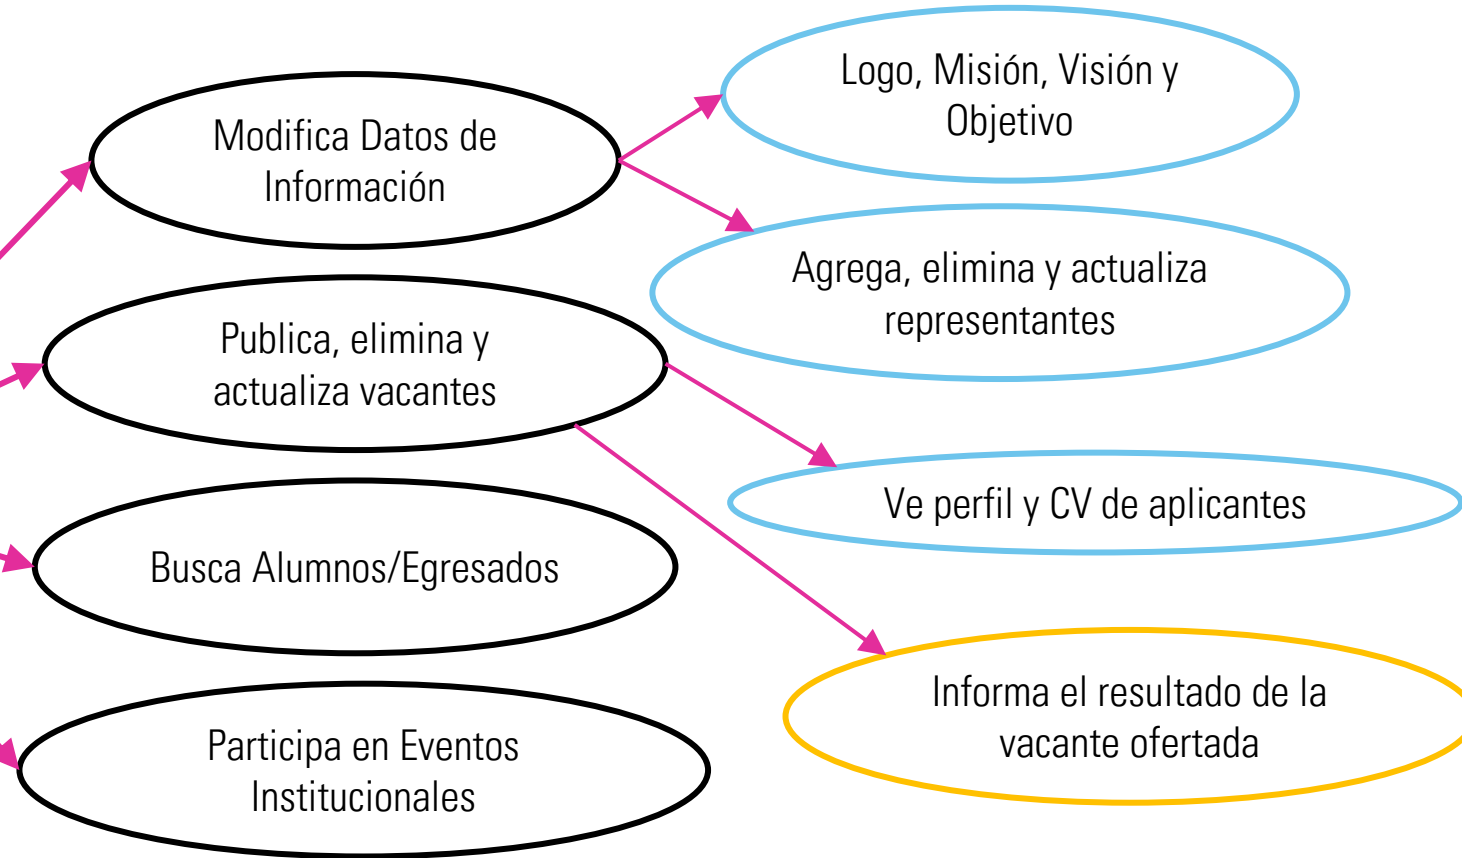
Modifica Datos de Información

Logo, Misión, Visión y Objetivo

Agrega, elimina y actualiza representantes

Publica, elimina y actualiza vacantes

Ve perfil y CV de aplicantes

Busca Alumnos/Egresados

Informa el resultado de la vacante ofertada

Participa en Eventos Institucionales